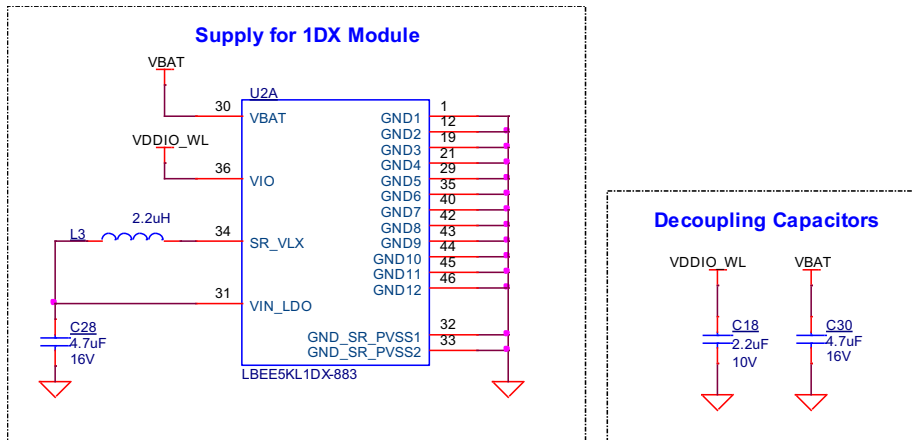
Supply for 1DX Module

VBAT

U2A

30 VBAT

VDDIO_WL

36 VIO

L3 2.2uH

34 SR_VLX

31 VIN_LDO

C28
4.7uF
16V

GND1 1
GND2 12
GND3 19
GND4 21
GND5 29
GND6 35
GND7 40
GND8 42
GND9 43
GND10 44
GND11 45
GND12 46

GND_SR_PVSS1 32
GND_SR_PVSS2 33

LBEE5KL1DX-883

Decoupling Capacitors

VDDIO_WL

VBAT

C18
2.2uF
10V

C30
4.7uF
16V